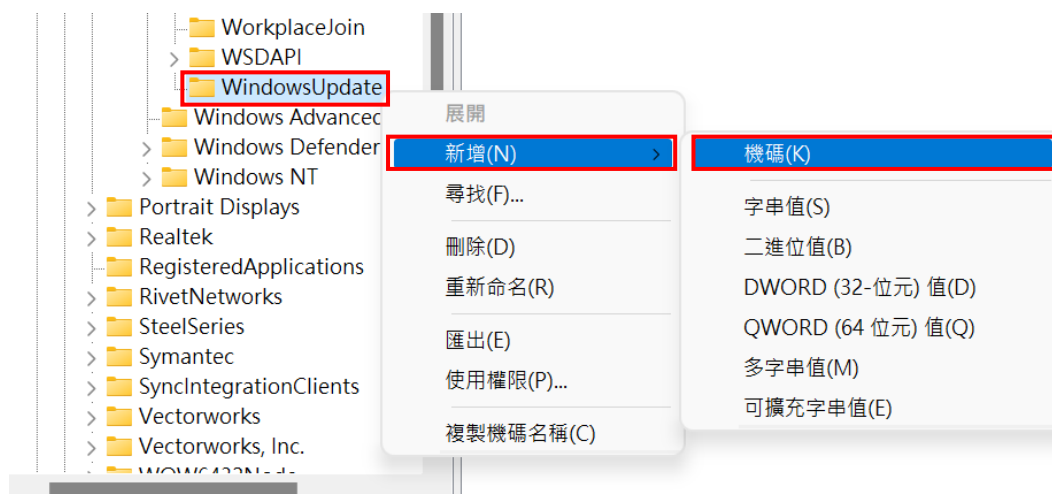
WorkplaceJoin
WSDAPI
WindowsUpdate
Windows Advanced
Windows Defender
Windows NT
Portrait Displays
Realtek
RegisteredApplications
RivetNetworks
SteelSeries
Symantec
SyncIntegrationClients
Vectorworks
Vectorworks, Inc.
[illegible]

展開
新增(N)
尋找(F)...
刪除(D)
重新命名(R)
匯出(E)
使用權限(P)...
複製機碼名稱(C)

機碼(K)
字串值(S)
二進位值(B)
DWORD (32-位元) 值(D)
QWORD (64 位元) 值(Q)
多字串值(M)
可擴充字串值(E)